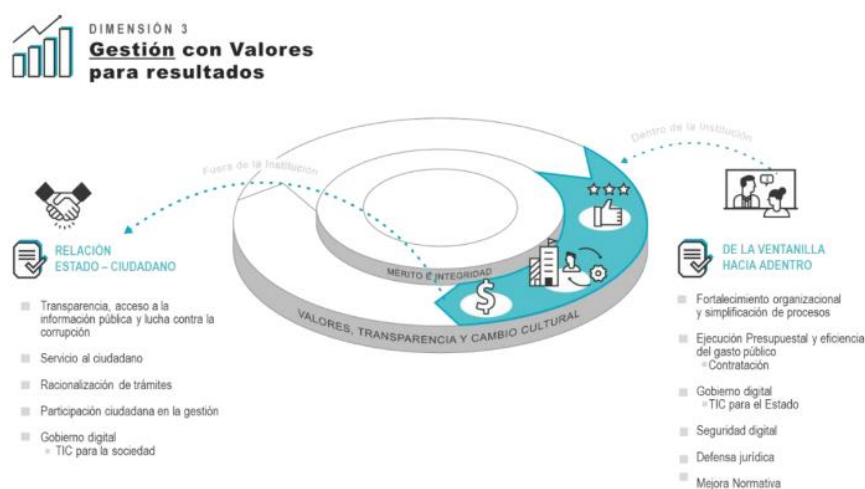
DIMENSIÓN 3
Gestión con Valores para resultados

Fuera de la Institución

Dentro de la Institución

RELACIÓN ESTADO – CIUDADANO

- Transparencia, acceso a la información pública y lucha contra la corrupción
- Servicio al ciudadano
- Racionalización de trámites
- Participación ciudadana en la gestión
- Gobierno digital
  - TIC para la sociedad

MÉRITO E INTEGRIDAD

VALORES, TRANSPARENCIA Y CAMBIO CULTURAL

DE LA VENTANILLA HACIA ADENTRO

- Fortalecimiento organizacional y simplificación de procesos
- Ejecución Presupuestal y eficiencia del gasto público
  - Contratación
- Gobierno digital
  - TIC para el Estado
- Seguridad digital
- Defensa jurídica
- Mejora Normativa